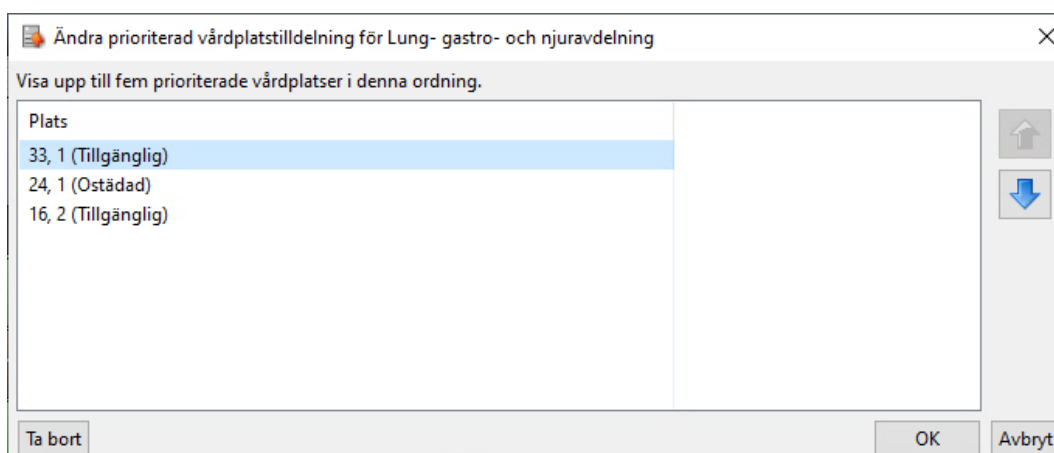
Ändra prioriterad vårdplatstilldelning för Lung- gastro- och njuravdelning

Visa upp till fem prioriterade vårdplatser i denna ordning.

Plats
33, 1 (Tillgänglig)
24, 1 (Ostädad)
16, 2 (Tillgänglig)

Ta bort

OK

Avbryt